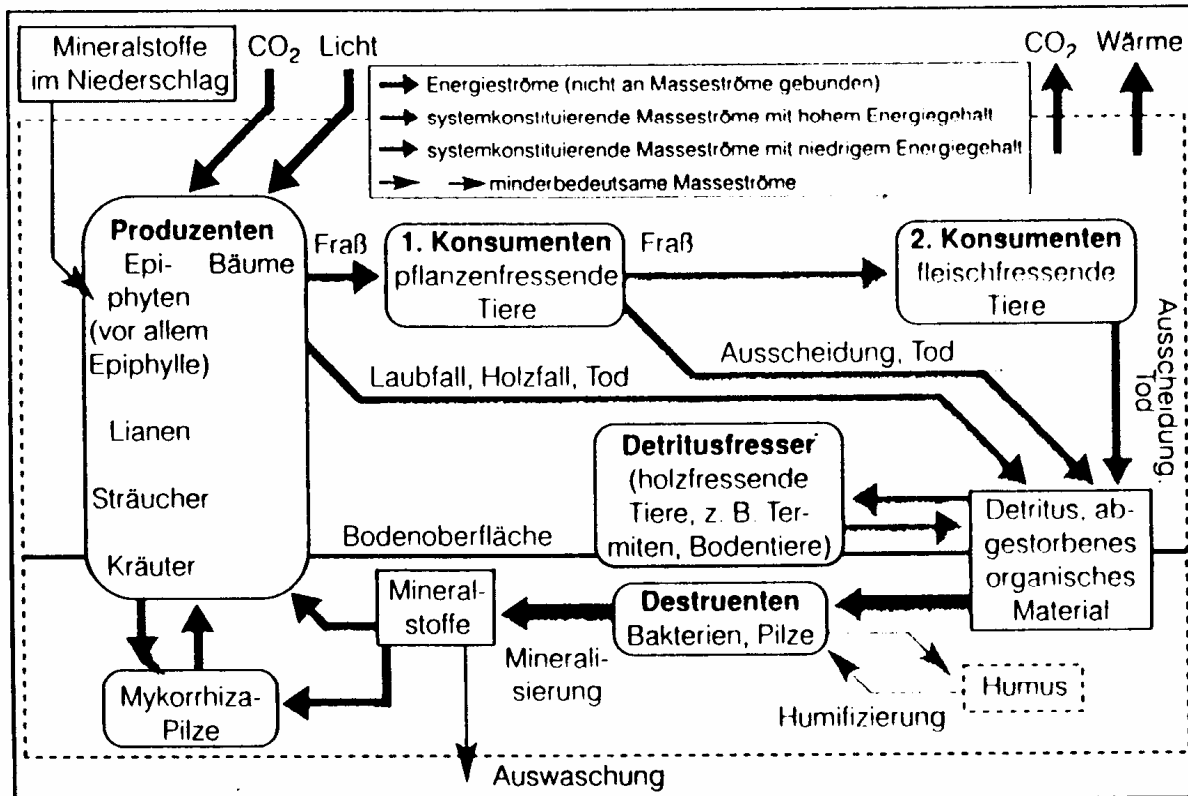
Mineralstoffe im Niederschlag

$CO_2$ Licht

Energieströme (nicht an Masseströme gebunden)
systemkonstituierende Masseströme mit hohem Energiegehalt
systemkonstituierende Masseströme mit niedrigem Energiegehalt
minderbedeutsame Masseströme

$CO_2$ Wärme

Produzenten
Epiphyten (vor allem Epiphylle)
Bäume
Lianen
Sträucher
Kräuter

Fraß

1. Konsumenten
pflanzenfressende Tiere

Fraß

2. Konsumenten
fleischfressende Tiere

Ausscheidung, Tod

Ausscheidung, Tod

Laubfall, Holzfall, Tod

Detritusfresser
(holzfressende Tiere, z. B. Termiten, Bodentiere)

Detritus, abgestorbenes organisches Material

Bodenoberfläche

Mineralstoffe

Destruenten
Bakterien, Pilze

Mineralisierung

Humus

Humifizierung

Mykorrhiza-Pilze

Auswaschung